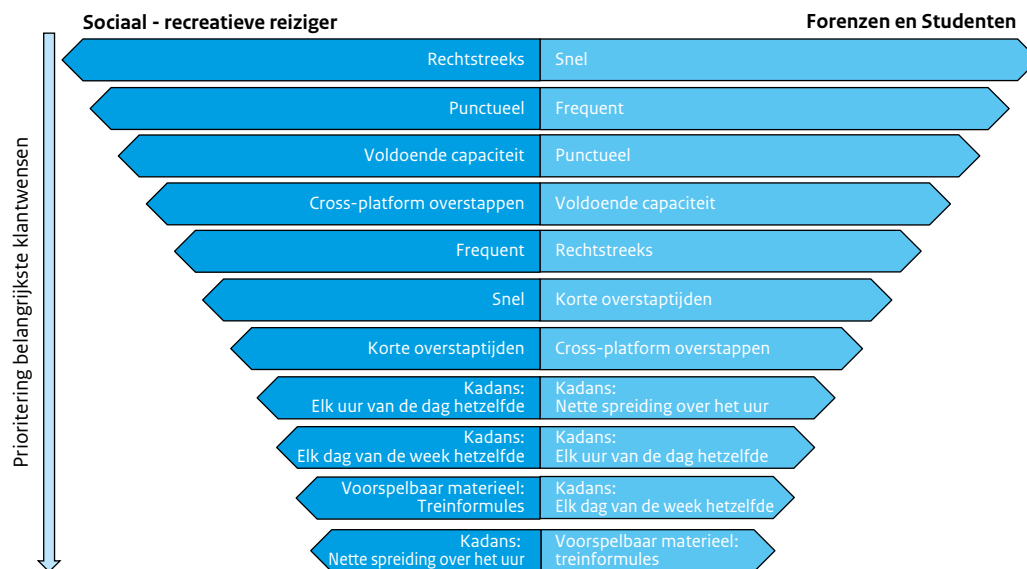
Sociaal - recreatieve reiziger

Forenzen en Studenten

Prioritering belangrijkste klantwensen

| Sociaal - recreatieve reiziger | Forenzen en Studenten |
|---|---|
| Rechtstreeks | Snel |
| Punctueel | Frequent |
| Voldoende capaciteit | Punctueel |
| Cross-platform overstappen | Voldoende capaciteit |
| Frequent | Rechtstreeks |
| Snel | Korte overstaptijden |
| Korte overstaptijden | Cross-platform overstappen |
| Kadans: Elk uur van de dag hetzelfde | Kadans: Nette spreiding over het uur |
| Kadans: Elk dag van de week hetzelfde | Kadans: Elk uur van de dag hetzelfde |
| Voorspelbaar materieel: Treinformules | Kadans: Elk dag van de week hetzelfde |
| Kadans: Nette spreiding over het uur | Voorspelbaar materieel: treinformules |